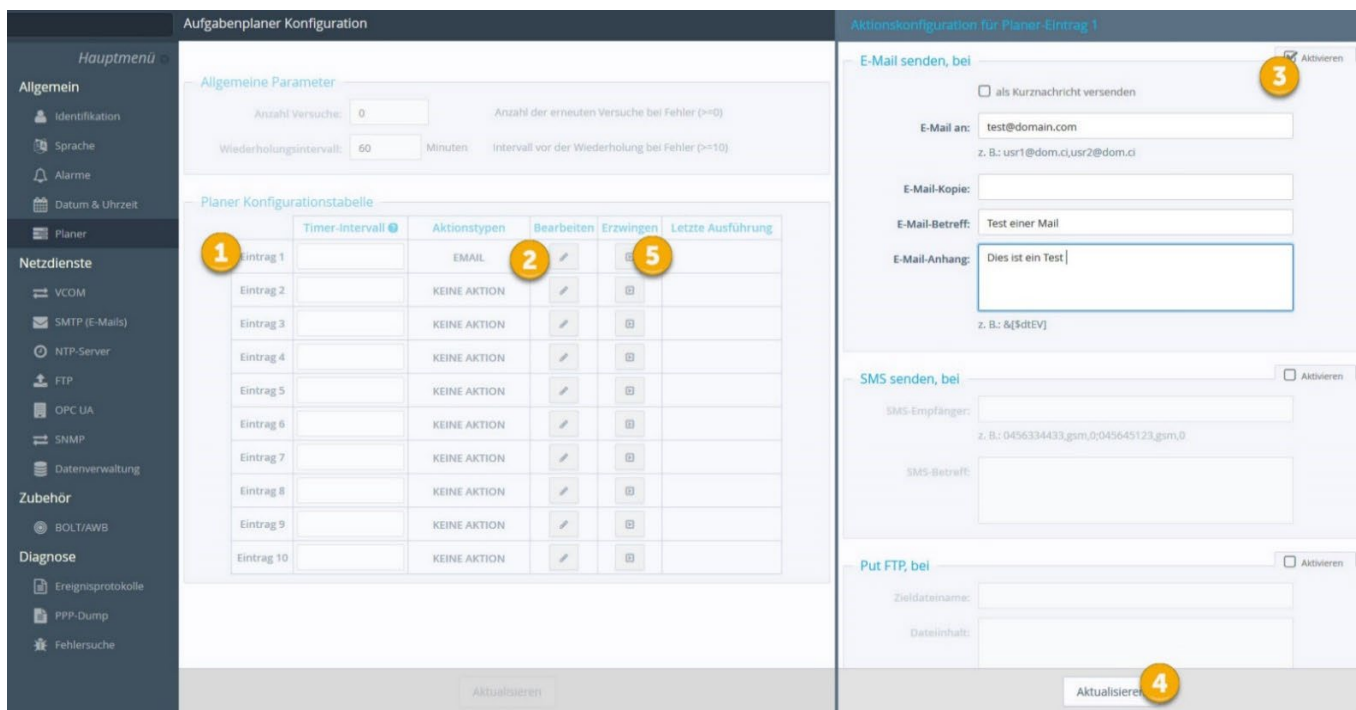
Hauptmenü

Allgemein
Identifikation
Sprache
Alarme
Datum & Uhrzeit
Planer

Netzdienste
VCOM
SMTP (E-Mails)
NTP-Server
FTP
OPC UA
SNMP
Datenverwaltung

Zubehör
BOLT/AWB

Diagnose
Ereignisprotokolle
PPP-Dump
Fehlersuche

Aufgabenplaner Konfiguration

Allgemeine Parameter
Anzahl Versuche: 0 Anzahl der erneuten Versuche bei Fehler (>=0)
Wiederholungsintervall: 60 Minuten Intervall vor der Wiederholung bei Fehler (>=10)

Planer Konfigurationstabelle

| | Timer-Intervall | Aktionstypen | Bearbeiten | Erzwingen | Letzte Ausführung |
|---|---|---|---|---|---|
| Eintrag 1 | | EMAIL | | | |
| Eintrag 2 | | KEINE AKTION | | | |
| Eintrag 3 | | KEINE AKTION | | | |
| Eintrag 4 | | KEINE AKTION | | | |
| Eintrag 5 | | KEINE AKTION | | | |
| Eintrag 6 | | KEINE AKTION | | | |
| Eintrag 7 | | KEINE AKTION | | | |
| Eintrag 8 | | KEINE AKTION | | | |
| Eintrag 9 | | KEINE AKTION | | | |
| Eintrag 10 | | KEINE AKTION | | | |

1 2 5

Aktualisieren

Aktionskonfiguration für Planer-Eintrag 1

E-Mail senden, bei
Aktivieren
3
als Kurznachricht versenden
E-Mail an: test@domain.com
z. B.: usr1@dom.ci,usr2@dom.ci
E-Mail-Kopie:
E-Mail-Betreff: Test einer Mail
E-Mail-Anhang: Dies ist ein Test
z. B.: &[$dtEV]

SMS senden, bei
Aktivieren
SMS-Empfänger:
z. B.: 0456334433,gsm,0;045645123,gsm,0
SMS-Betreff:

Put FTP, bei
Aktivieren
Zieldateiname:
Dateiinhalt:

Aktualisieren
4